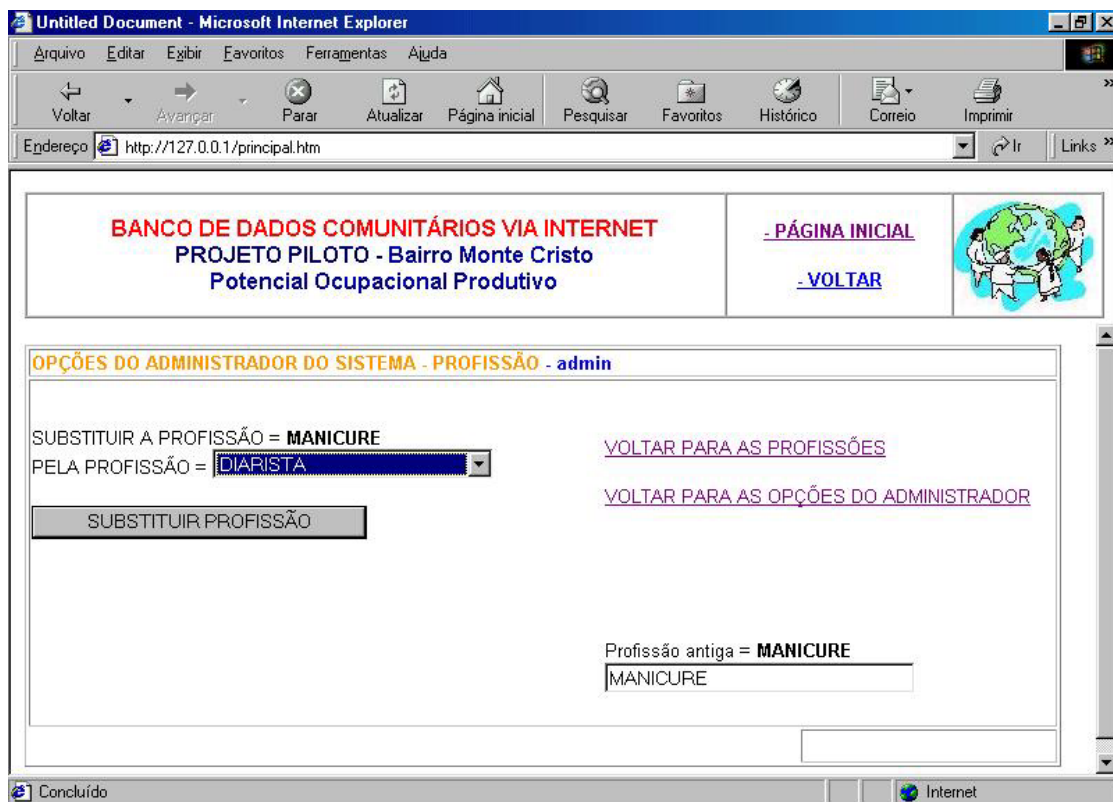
Untitled Document - Microsoft Internet Explorer

Arquivo Editar Exibir Favoritos Ferramentas Ajuda

Voltar Avançar Parar Atualizar Página inicial Pesquisar Favoritos Histórico Correio Imprimir

Endereço http://127.0.0.1/principal.htm Ir Links

BANCO DE DADOS COMUNITÁRIOS VIA INTERNET
PROJETO PILOTO - Bairro Monte Cristo
Potencial Ocupacional Produtivo

- PÁGINA INICIAL

- VOLTAR

OPÇÕES DO ADMINISTRADOR DO SISTEMA - PROFISSÃO - admin

SUBSTITUIR A PROFISSÃO = MANICURE
PELA PROFISSÃO = DIARISTA

SUBSTITUIR PROFISSÃO

VOLTAR PARA AS PROFISSÕES

VOLTAR PARA AS OPÇÕES DO ADMINISTRADOR

Profissão antiga = MANICURE
MANICURE

Concluído Internet